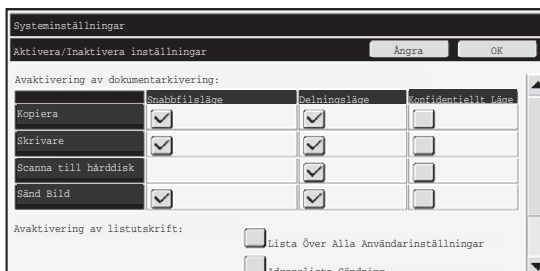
Systeminställningar

Aktivera/Inaktivera inställningar

Ångra

OK

Avaktivering av dokumentarkivering:

|  | Snabbfilsläge | Delningsläge | Konfidentiellt Läge |
|---|---|---|---|
| Kopiera |  |  |  |
| Skrivare |  |  |  |
| Scanna till hårddisk |  |  |  |
| Sänd Bild |  |  |  |

Avaktivering av listutskrift:

Lista Över Alla Användarinställningar

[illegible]